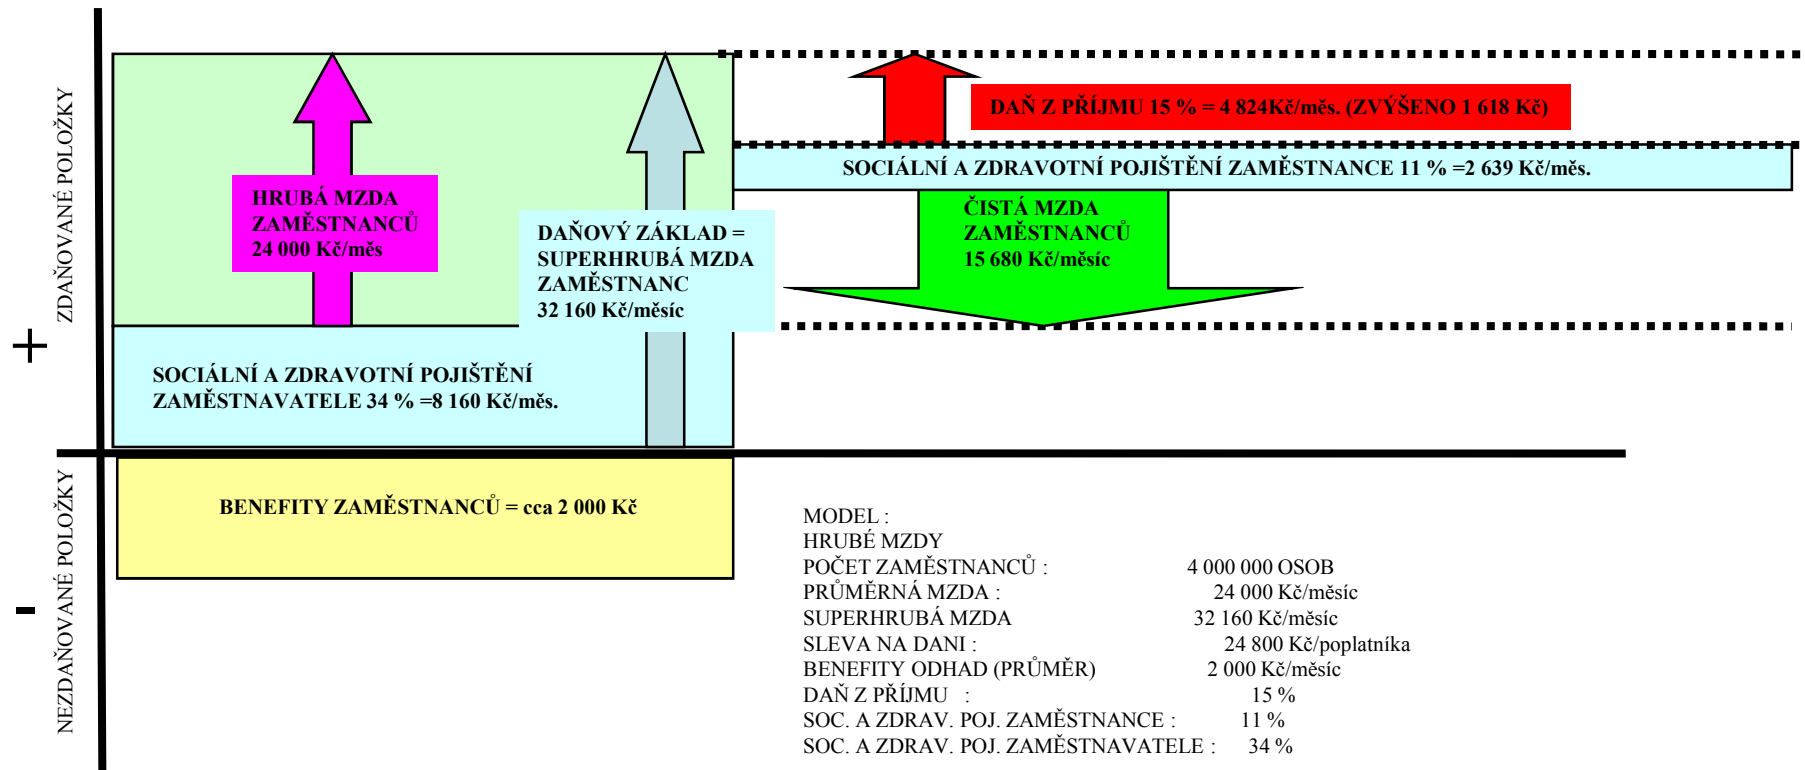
ZDAŇOVANÉ POLOŽKY

+

HRUBÁ MZDA ZAMĚSTNANCŮ 24 000 Kč/měs

DAŇOVÝ ZÁKLAD = SUPERHRUBÁ MZDA ZAMĚSTNANC 32 160 Kč/měsíc

DAŇ Z PŘÍJMU 15 % = 4 824Kč/měs. (ZVÝŠENO 1 618 Kč)

SOCIÁLNÍ A ZDRAVOTNÍ POJIŠTĚNÍ ZAMĚSTNANCE 11 % =2 639 Kč/měs.

ČISTÁ MZDA ZAMĚSTNANCŮ 15 680 Kč/měsíc

SOCIÁLNÍ A ZDRAVOTNÍ POJIŠTĚNÍ ZAMĚSTNAVATELE 34 % =8 160 Kč/měs.

NEZDAŇOVANÉ POLOŽKY

-

BENEFITY ZAMĚSTNANCŮ = cca 2 000 Kč

MODEL :
HRUBÉ MZDY
POČET ZAMĚSTNANCŮ : 4 000 000 OSOB
PRŮMĚRNÁ MZDA : 24 000 Kč/měsíc
SUPERHRUBÁ MZDA 32 160 Kč/měsíc
SLEVA NA DANI : 24 800 Kč/poplatníka
BENEFITY ODHAD (PRŮMĚR) 2 000 Kč/měsíc
DAŇ Z PŘÍJMU : 15 %
SOC. A ZDRAV. POJ. ZAMĚSTNANCE : 11 %
SOC. A ZDRAV. POJ. ZAMĚSTNAVATELE : 34 %